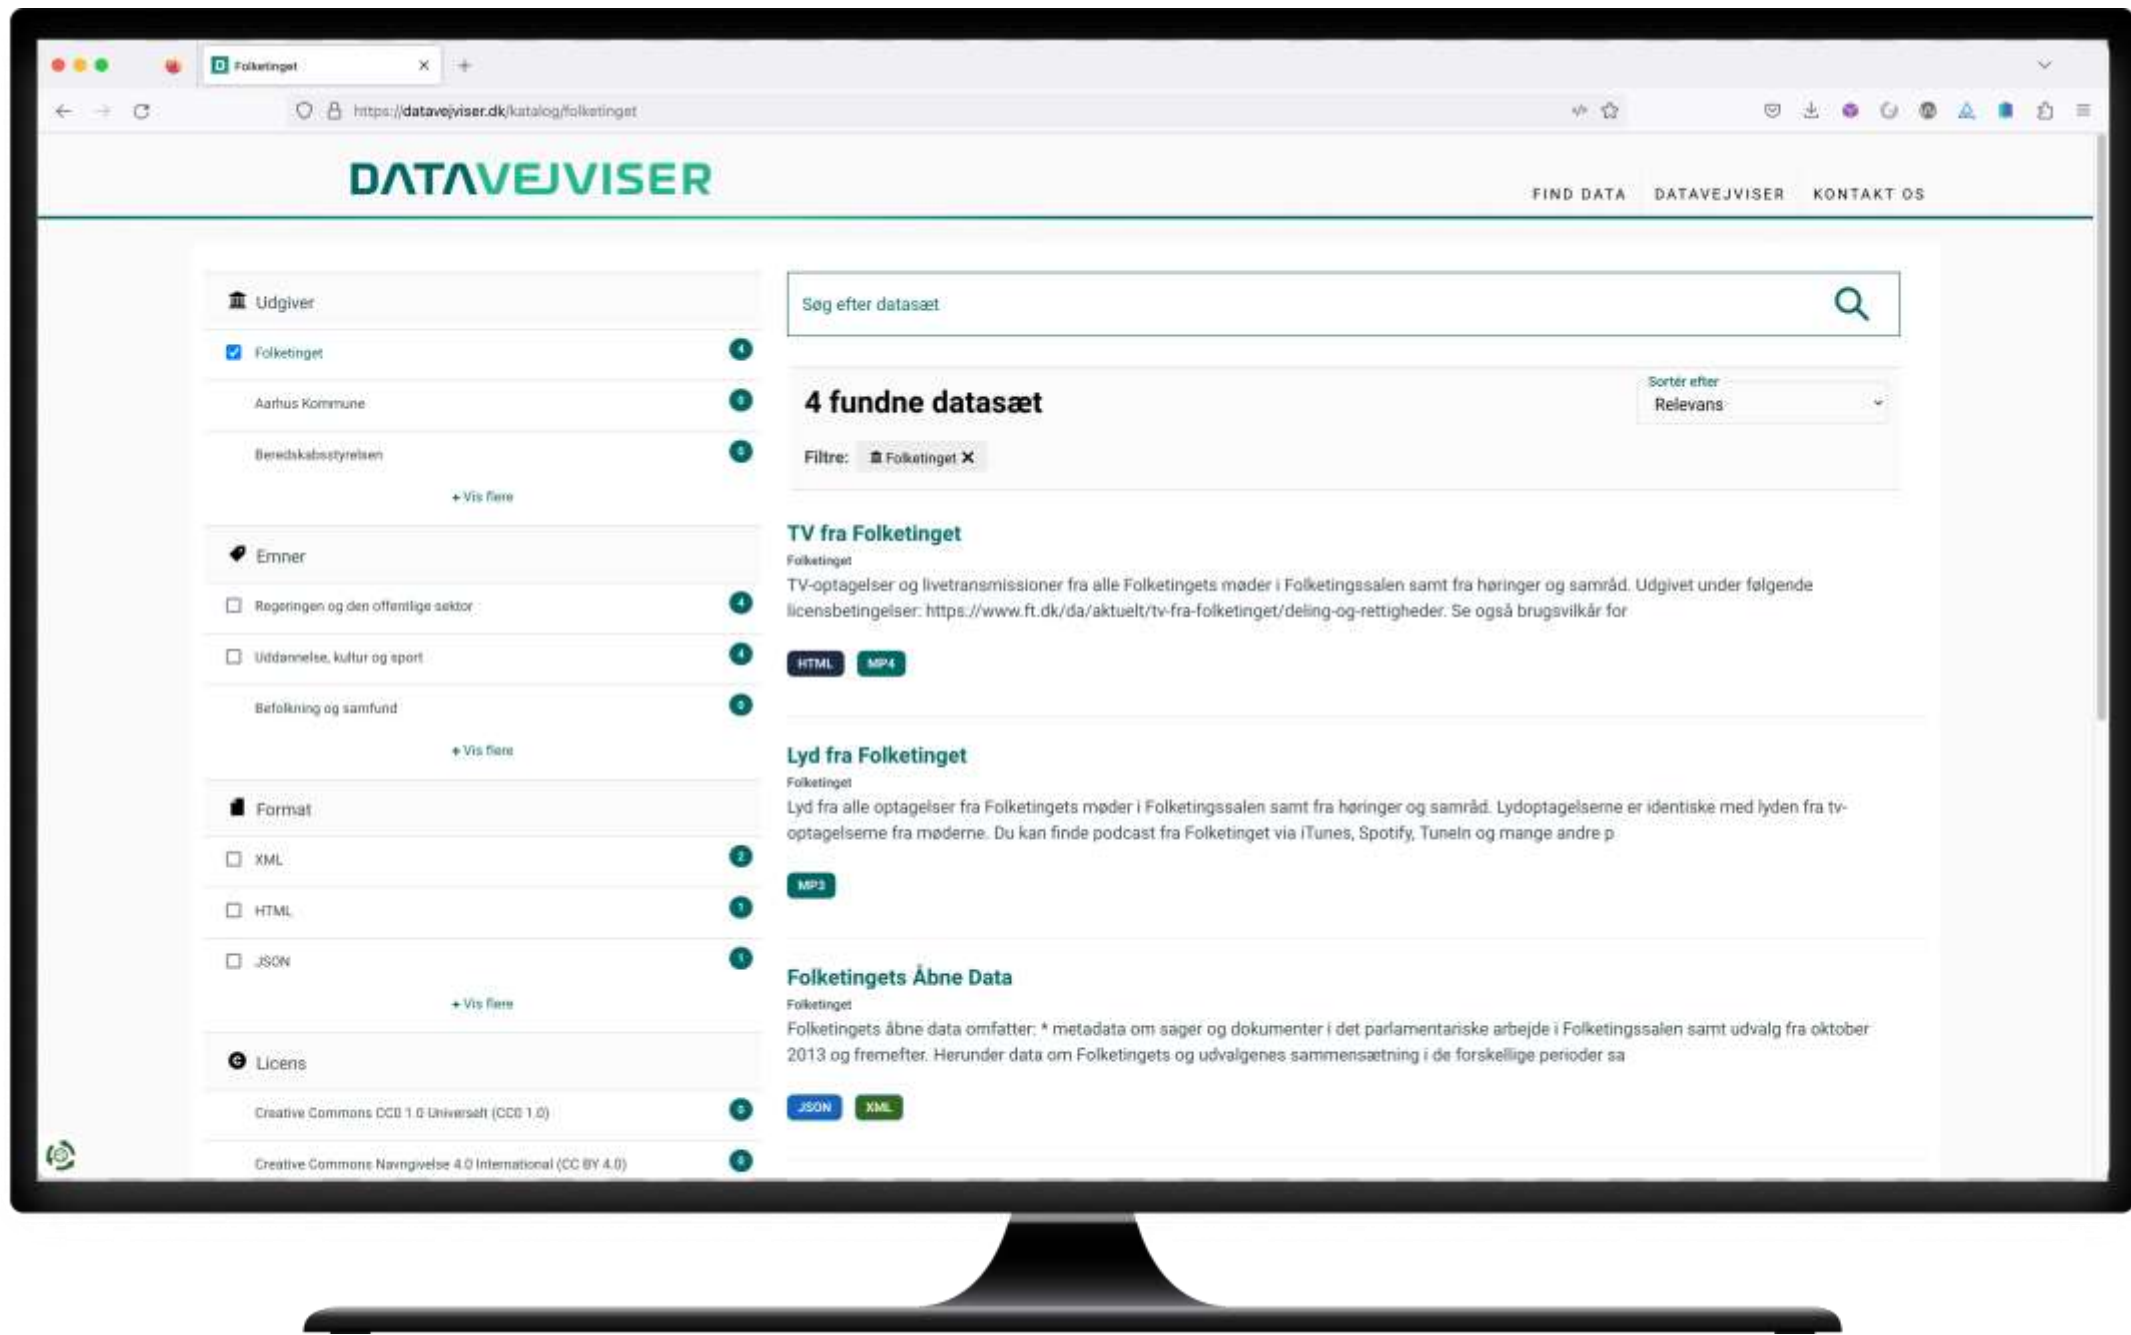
Folketinget

https://datavejviser.dk/katalog/folketinget

DATAVEJVISER

FIND DATA DATAVEJVISER KONTAKT OS

Udgiver

Folketinget 4

Aarhus Kommune 0

Beredskabsstyrelsen 0

+ Vis flere

Emner

Regeringen og den offentlige sektor 4

Uddannelse, kultur og sport 4

Befolkning og samfund 0

+ Vis flere

Format

XML 2

HTML 1

JSON 1

+ Vis flere

Licens

Creative Commons CC0 1.0 Universelt (CC0 1.0) 0

Creative Commons Navngivelse 4.0 International (CC BY 4.0) 0

Søg efter datasæt

4 fundne datasæt

Sortér efter
Relevans

Filtre: Folketinget ✕

TV fra Folketinget
Folketinget
TV-optagelser og livetransmissioner fra alle Folketingets møder i Folketingssalen samt fra høringer og samråd. Udgivet under følgende licensbetingelser: https://www.ft.dk/da/aktuelt/tv-fra-folketinget/deling-og-rettigheder. Se også brugsvilkår for

HTML MP4

Lyd fra Folketinget
Folketinget
Lyd fra alle optagelser fra Folketingets møder i Folketingssalen samt fra høringer og samråd. Lydoptagelserne er identiske med lyden fra tv-optagelserne fra møderne. Du kan finde podcast fra Folketinget via iTunes, Spotify, TuneIn og mange andre p

MP3

Folketingets Åbne Data
Folketinget
Folketingets åbne data omfatter: * metadata om sager og dokumenter i det parlamentariske arbejde i Folketingssalen samt udvalg fra oktober 2013 og fremefter. Herunder data om Folketingets og udvalgenes sammensætning i de forskellige perioder sa

JSON XML